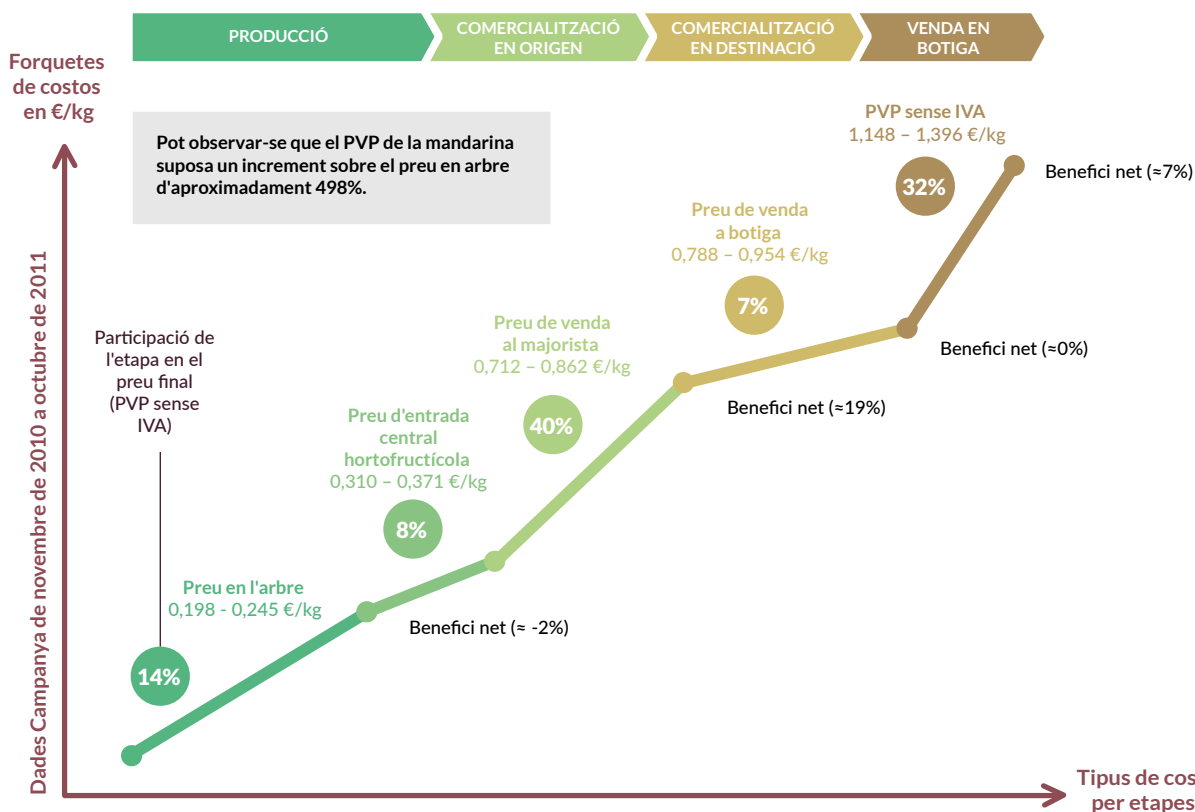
PRODUCCIÓ

COMERCIALITZACIÓ EN ORIGEN

COMERCIALITZACIÓ EN DESTINACIÓ

VENDA EN BOTIGA

Forquetes de costos en €/kg

Pot observar-se que el PVP de la mandarina suposa un increment sobre el preu en arbre d'aproximadament 498%.

PVP sense IVA
1,148 – 1,396 €/kg

32%

Benefici net (≈7%)

Preu de venda a botiga
0,788 – 0,954 €/kg

7%

Benefici net (≈0%)

Preu de venda al majorista
0,712 – 0,862 €/kg

40%

Benefici net (≈19%)

Participació de l'etapa en el preu final (PVP sense IVA)

Preu d'entrada central hortofructícola
0,310 – 0,371 €/kg

8%

Preu en l'arbre
0,198 - 0,245 €/kg

Benefici net (≈ -2%)

14%

Dades Campanya de novembre de 2010 a octubre de 2011

Tipus de cos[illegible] per etapes